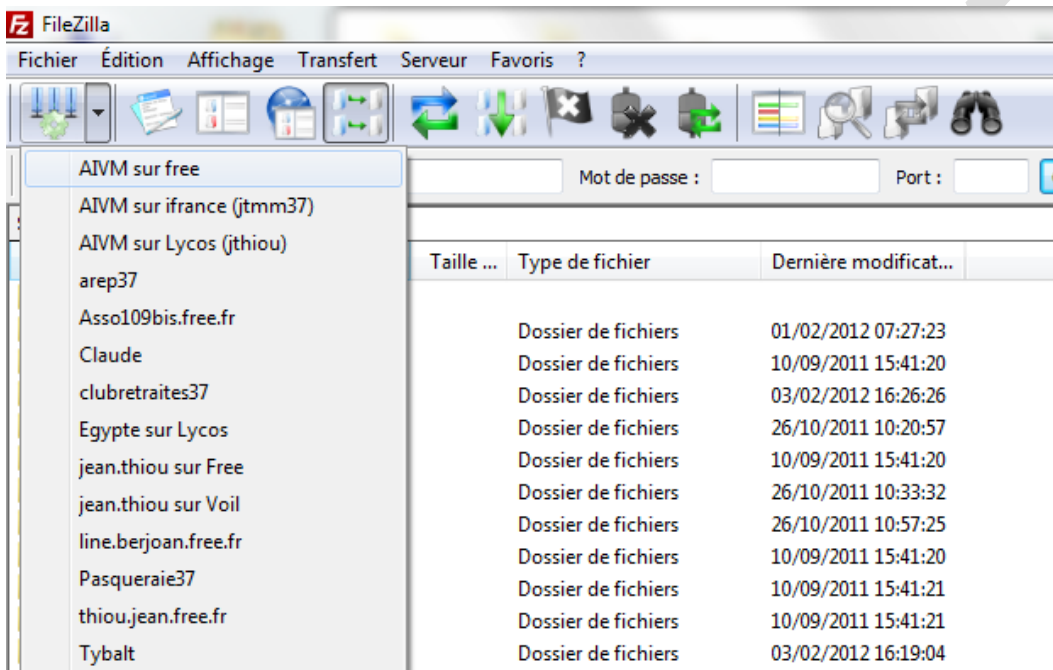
FileZilla

Fichier Édition Affichage Transfert Serveur Favoris ?

AIVM sur free
AIVM sur ifrance (jtmm37)
AIVM sur Lycos (jthiou)
arep37
Asso109bis.free.fr
Claude
clubretraites37
Egypte sur Lycos
jean.thiou sur Free
jean.thiou sur Voil
line.berjoan.free.fr
Pasqueraie37
thiou.jean.free.fr
Tybalt

Mot de passe : Port :

| Taille ... | Type de fichier | Dernière modificat... |
|---|---|---|
| | Dossier de fichiers | 01/02/2012 07:27:23 |
| | Dossier de fichiers | 10/09/2011 15:41:20 |
| | Dossier de fichiers | 03/02/2012 16:26:26 |
| | Dossier de fichiers | 26/10/2011 10:20:57 |
| | Dossier de fichiers | 10/09/2011 15:41:20 |
| | Dossier de fichiers | 26/10/2011 10:33:32 |
| | Dossier de fichiers | 26/10/2011 10:57:25 |
| | Dossier de fichiers | 10/09/2011 15:41:20 |
| | Dossier de fichiers | 10/09/2011 15:41:21 |
| | Dossier de fichiers | 10/09/2011 15:41:21 |
| | Dossier de fichiers | 03/02/2012 16:19:04 |